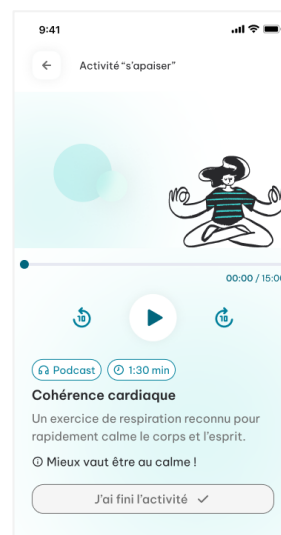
9:41

Activité "s'apaiser"

00:00 / 15:0

10

10

Podcast

1:30 min

Cohérence cardiaque

Un exercice de respiration reconnu pour rapidement calme le corps et l'esprit.

Mieux vaut être au calme !

J'ai fini l'activité